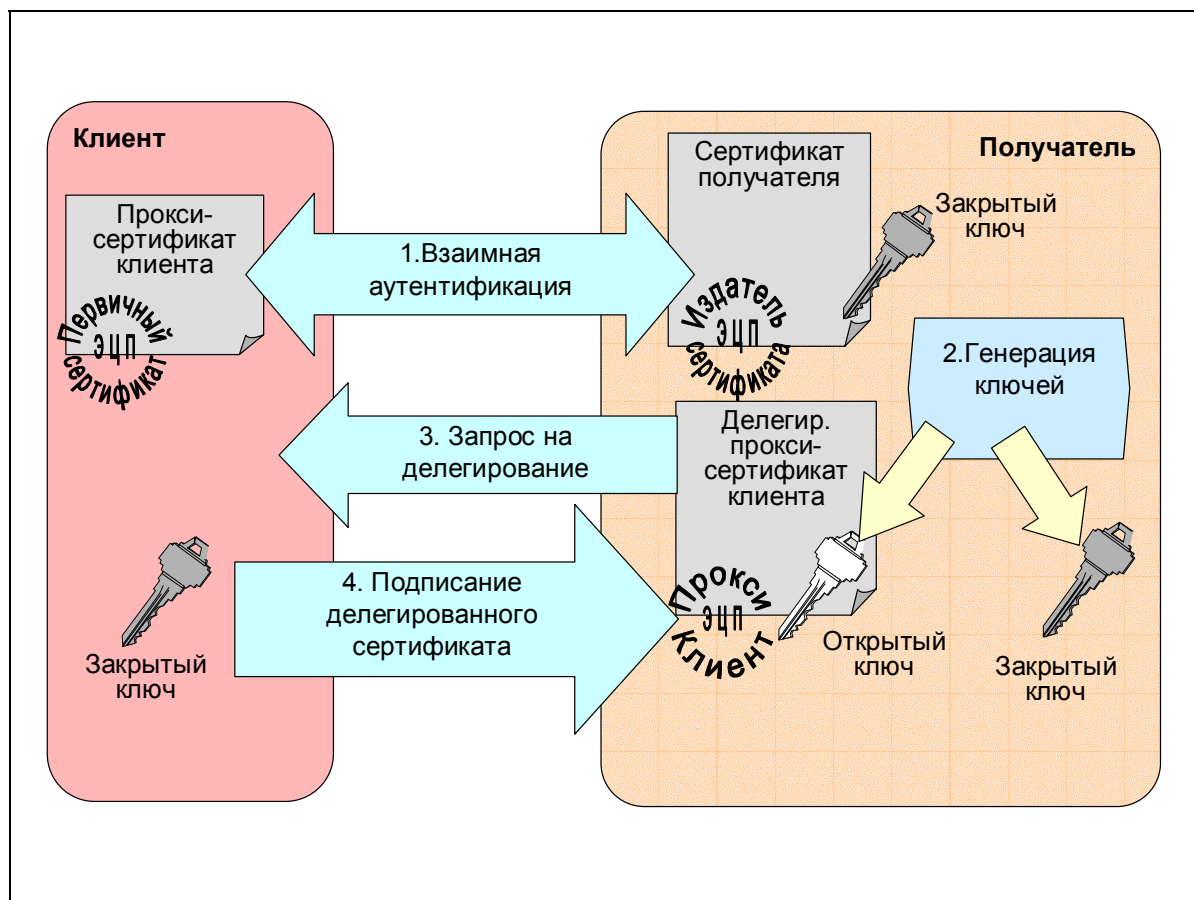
Клиент

Прокси-сертификат клиента

Первичный ЭЦП сертификат

Закрытый ключ

Получатель

Сертификат получателя

Закрытый ключ

Издатель ЭЦП сертификата

1.Взаимная аутентификация

2.Генерация ключей

3. Запрос на делегирование

Делегир. прокси-сертификат клиента

4. Подписание делегированного сертификата

Прокси ЭЦП Клиент

Открытый ключ

Закрытый ключ